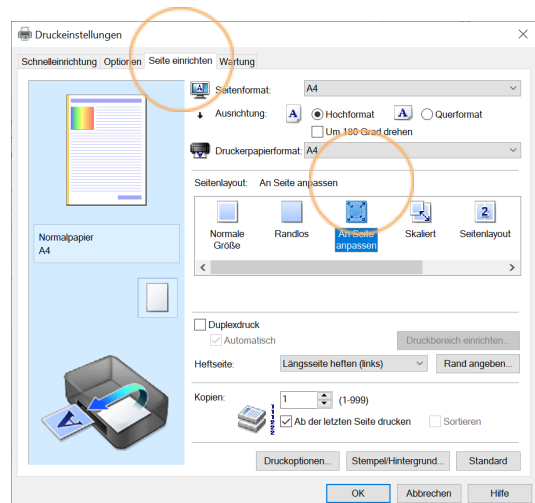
Druckeinstellungen

Schnelleinrichtung | Optionen | Seite einrichten | Wartung

Seitenformat: A4

Ausrichtung: Hochformat Querformat

Um 180 Grad drehen

Druckerpapierformat: A4

Seitenlayout: An Seite anpassen

Normale Größe | Randlos | An Seite anpassen | Skaliert | Seitenlayout

Normalpapier
A4

Duplexdruck

Automatisch

Druckbereich einrichten...

Heftseite: Längsseite heften (links)

Rand angeben...

Kopien: 1 (1-999)

Ab der letzten Seite drucken

Sortieren

Druckoptionen... | Stempel/Hintergrund... | Standard

OK | Abbrechen | Hilfe